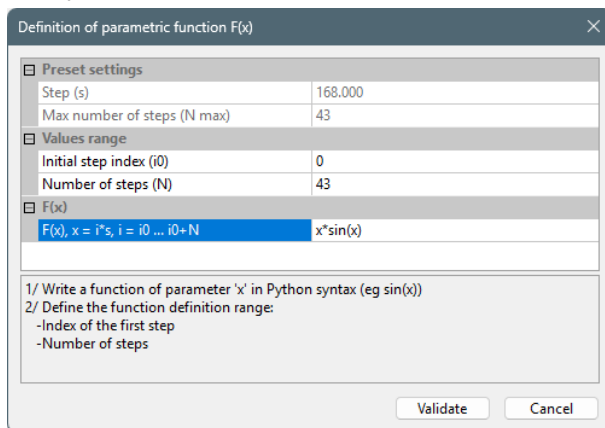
Definition of parametric function F(x)

⊟ Preset settings

| | |
|---|---|
| Step (s) | 168.000 |
| Max number of steps (N max) | 43 |

⊟ Values range

| | |
|---|---|
| Initial step index (i0) | 0 |
| Number of steps (N) | 43 |

⊟ F(x)

| | |
|---|---|
| F(x), x = i*s, i = i0 ... i0+N | x*sin(x) |

1/ Write a function of parameter 'x' in Python syntax (eg sin(x))
2/ Define the function definition range:
-Index of the first step
-Number of steps

Validate
Cancel